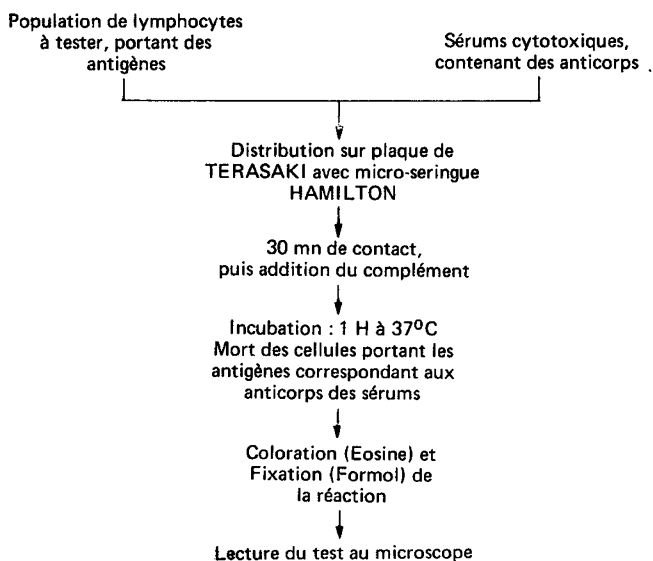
Population de lymphocytes à tester, portant des antigènes

Sérums cytotoxiques, contenant des anticorps

Distribution sur plaque de TERASAKI avec micro-seringue HAMILTON

30 mn de contact, puis addition du complément

Incubation : 1 H à 37$^0$C
Mort des cellules portant les antigènes correspondant aux anticorps des sérums

Coloration (Eosine) et Fixation (Formol) de la réaction

Lecture du test au microscope